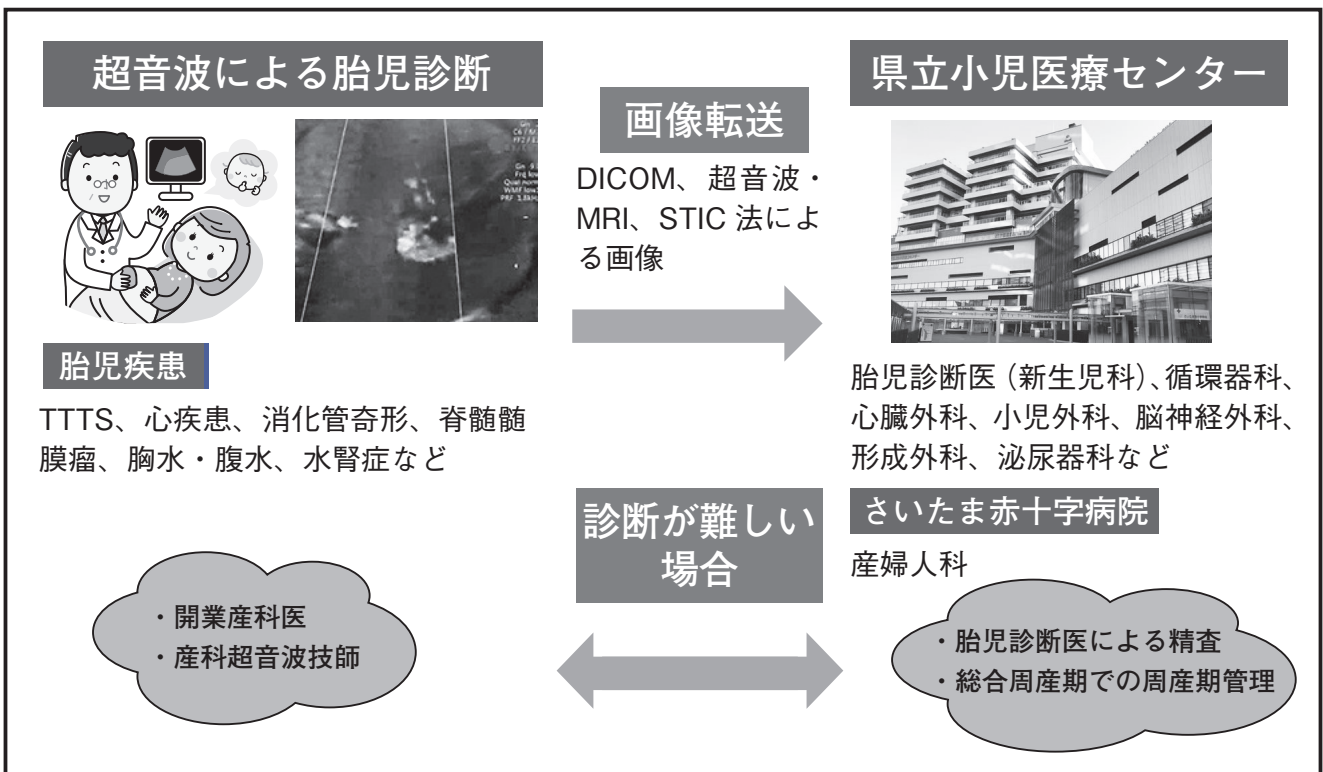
超音波による胎児診断

画像転送

DICOM、超音波・MRI、STIC 法による画像

県立小児医療センター

胎児疾患

TTTS、心疾患、消化管奇形、脊髄髄膜瘤、胸水・腹水、水腎症など

胎児診断医（新生児科）、循環器科、心臓外科、小児外科、脳神経外科、形成外科、泌尿器科など

診断が難しい場合

さいたま赤十字病院

産婦人科

・開業産科医
・産科超音波技師

・胎児診断医による精査
・総合周産期での周産期管理